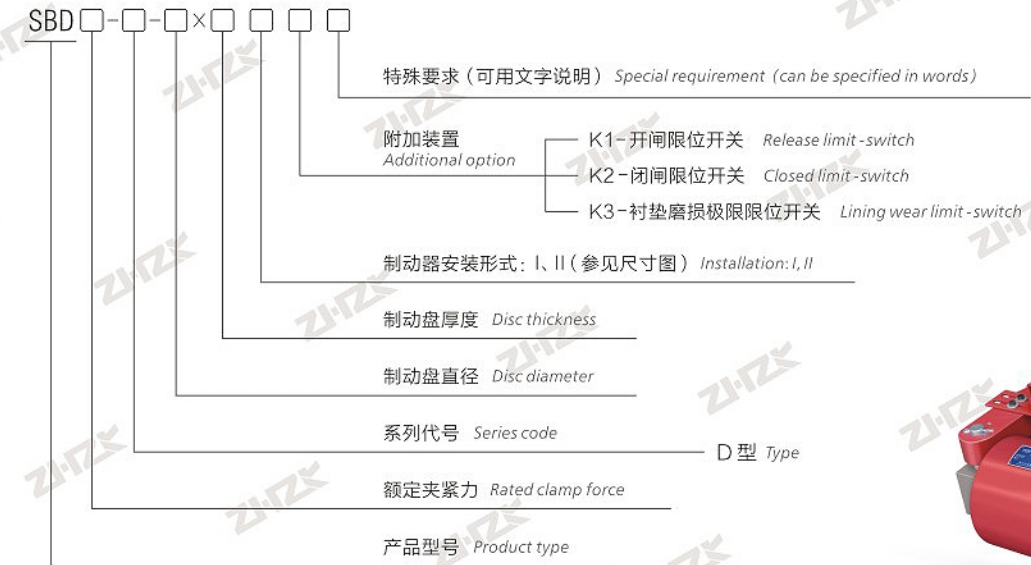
SBD□-□-□×□ □ □ □

特殊要求（可用文字说明）Special requirement（can be specified in words）

附加装置
Additional option

K1-开闸限位开关 Release limit-switch

K2-闭闸限位开关 Closed limit-switch

K3-衬垫磨损极限限位开关 Lining wear limit-switch

制动器安装形式：I、II（参见尺寸图）Installation: I, II

制动盘厚度 Disc thickness

制动盘直径 Disc diameter

系列代号 Series code

D 型 Type

额定夹紧力 Rated clamp force

产品型号 Product type